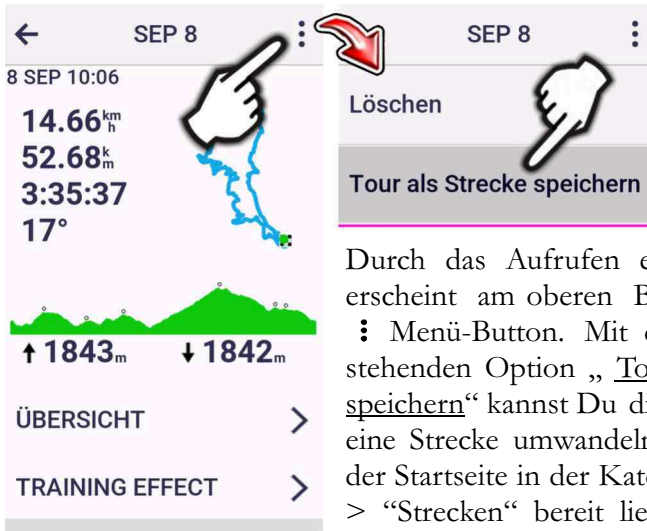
SEP 8

8 SEP 10:06

14.66 km/h
52.68 km
3:35:37
17°

↑1843m ↓1842m

ÜBERSICHT >

TRAINING EFFECT >

SEP 8

Löschen

Tour als Strecke speichern

Durch das Aufrufen e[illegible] erscheint am oberen B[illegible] ⋮ Menü-Button. Mit d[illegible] stehenden Option „ Tou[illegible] speichern" kannst Du di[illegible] eine Strecke umwandeln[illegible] der Startseite in der Kate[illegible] > "Strecken" bereit lie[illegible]